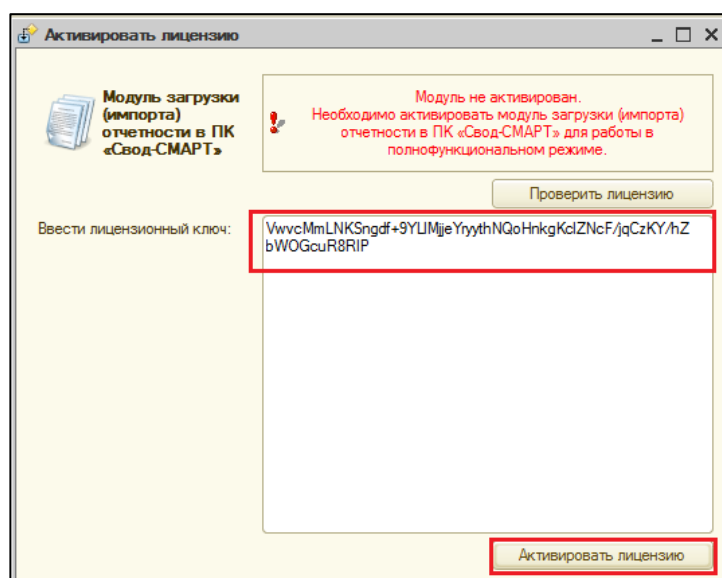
Активировать лицензию

Модуль загрузки (импорта) отчетности в ПК «Свод-СМАРТ»

Модуль не активирован.
Необходимо активировать модуль загрузки (импорта) отчетности в ПК «Свод-СМАРТ» для работы в полнофункциональном режиме.

Проверить лицензию

Ввести лицензионный ключ:

VwvcMmLNKSngdf+9YLIMjjeYryythNQoHnkgKclZNcF/jqCzKY/hZbWOGcuR8RIP

Активировать лицензию